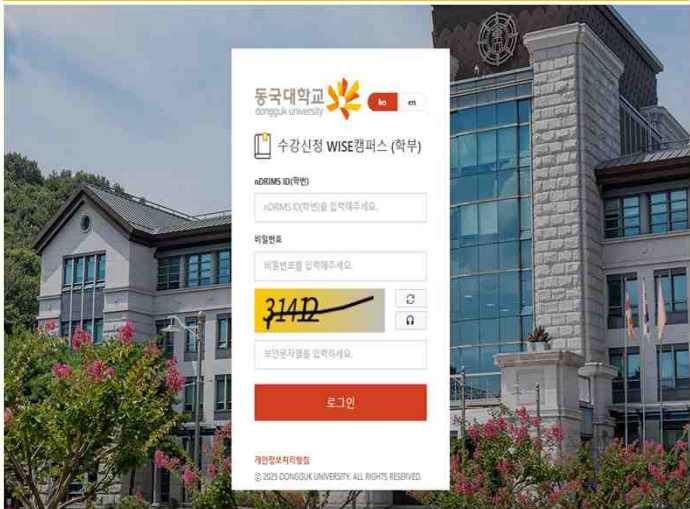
동국대학교
dongguk university

ko en

수강신청 WISE캠퍼스 (학부)

nDRIMS ID(학번)

nDRIMS ID(학번)를 입력해주세요.

비밀번호

비밀번호를 입력해주세요.

314D

보안문자열을 입력하세요.

로그인

개인정보처리방침

© 2025 DONGGUK UNIVERSITY. ALL RIGHTS RESERVED.